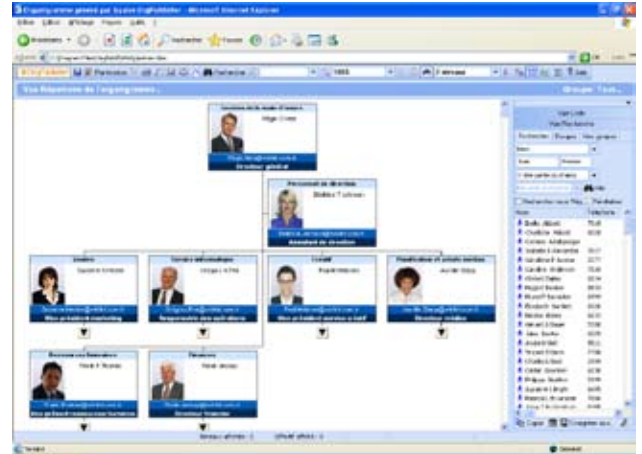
Organigramme généré par Sqylon OrgPublisher - Microsoft Internet Explorer

Fichier Edition Affichage Favoris Outils ?

Précédente Rechercher Favoris

Adresse

OrgPublisher

Vue Répertoire de l'organigramme

Groupe Tous

Direction de la mode d'homme
Serge Dubois
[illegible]
Directeur général

Personnel de direction
Béatrice Tuminsen
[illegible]
Assistant de direction

Ventes
Danielle Durande
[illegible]
Vice-président marketing

Services informatiques
Gregory Dufils
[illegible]
Responsable des opérations

Crédit
Bruno Masse
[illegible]
Vice-président service crédit

Planification et achats ventes
Aurelie Dupuy
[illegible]
Directeur ventes

Ressources humaines
Frank F. Ramon
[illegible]
Vice-président ressources humaines

Finances
René Jacques
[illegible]
Directeur financier

Rechercher Groupes Mes groupes

Nom Téléphone

Copier

Terminé

Internet